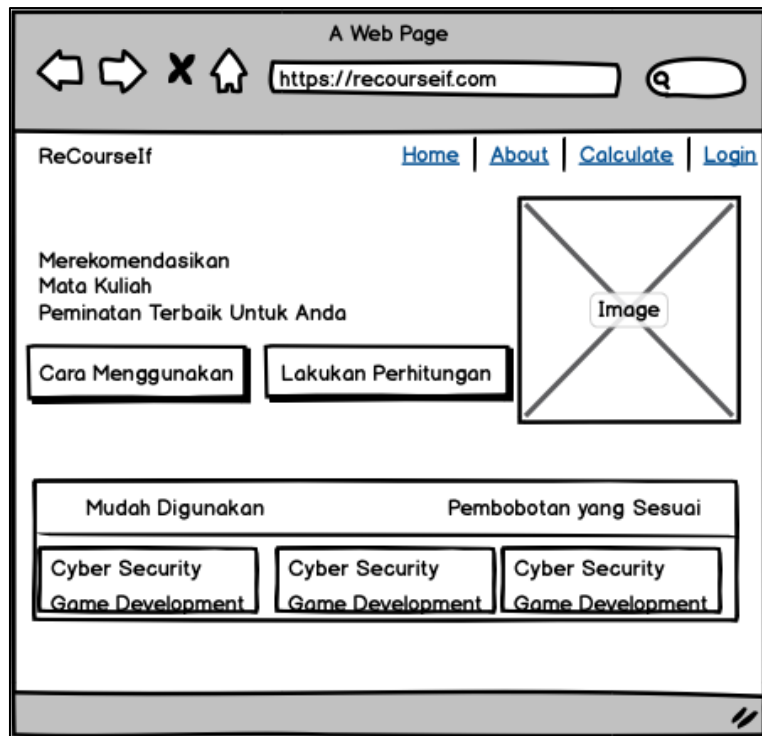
A Web Page

https://recourseif.com

ReCourseIf

Home | About | Calculate | Login

Merekomendasikan
Mata Kuliah
Peminatan Terbaik Untuk Anda

Cara Menggunakan

Lakukan Perhitungan

Image

Mudah Digunakan

Pembobotan yang Sesuai

Cyber Security
Game Development

Cyber Security
Game Development

Cyber Security
Game Development